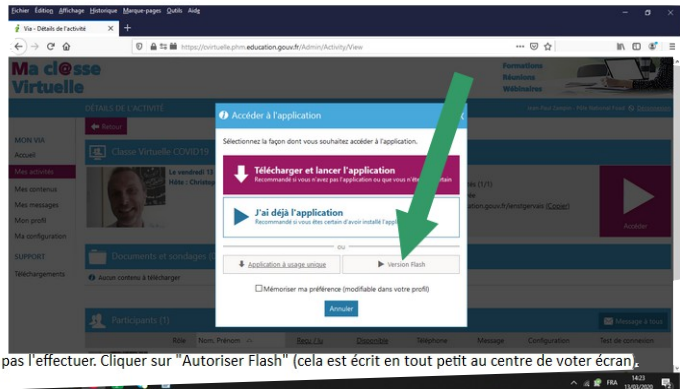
Fichier Édition Affichage Historique Marque-pages Outils Aide

Via - Détails de l'activité

https://cvirtuelle.phm.education.gouv.fr/Admin/Activity/View

Ma cl@sse Virtuelle

Formations
Réunions
Webinaires

DÉTAILS DE L'ACTIVITÉ

Déconnexion

Retour

MON VIA
Accueil
Mes activités
Mes contenus
Mes messages
Mon profil
Ma configuration

SUPPORT
Téléchargements

Classe Virtuelle COVID19

Le vendredi 13
Hôte : Christo

(1/1)

(Copier)

Accéder

Documents et sondages

Aucun contenu à télécharger

Participants (1)

Message à tous

Rôle | Nom, Prénom | Reçu / lu | Disponible | Téléphone | Message | Configuration | Test de connexion

Accéder à l'application

Sélectionnez la façon dont vous souhaitez accéder à l'application.

Télécharger et lancer l'application
Recommandé si vous n'avez pas l'application ou que vous n'êtes pas certain

J'ai déjà l'application
Recommandé si vous êtes certain d'avoir installé l'application

ou

Application à usage unique

Version Flash

Mémoriser ma préférence (modifiable dans votre profil)

Annuler

pas l'effectuer. Cliquer sur "Autoriser Flash" (cela est écrit en tout petit au centre de voter écran).

FRA 14:23 13/03/2020